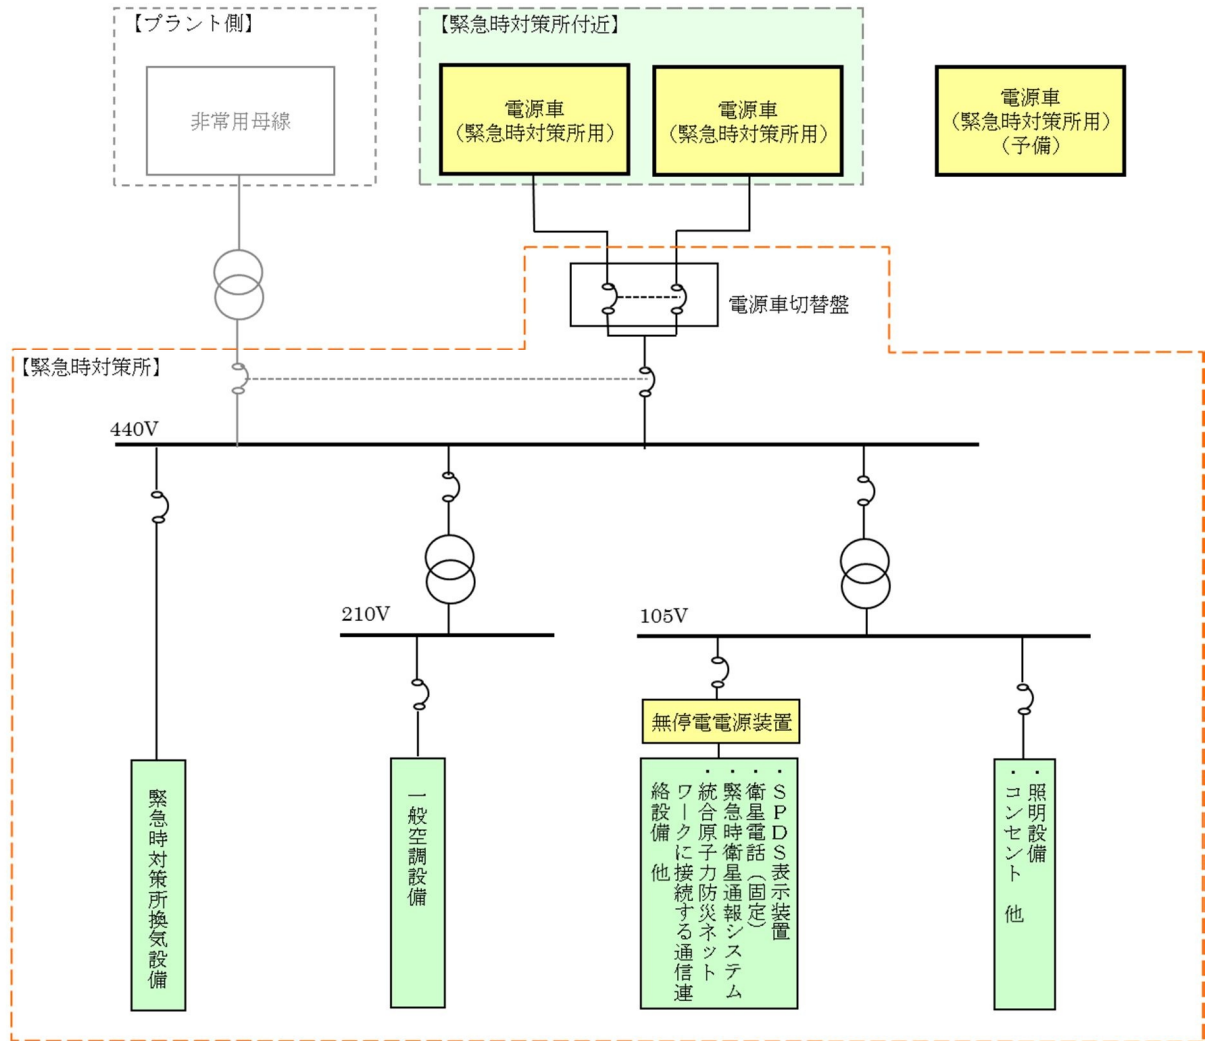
【プラント側】

非常用母線

【緊急時対策所付近】

電源車
（緊急時対策所用）

電源車
（緊急時対策所用）

電源車
（緊急時対策所用）
（予備）

電源車切替盤

【緊急時対策所】

440V

210V

105V

無停電電源装置

緊急時対策所換気設備

一般空調設備

・SPDS表示装置
・衛星電話（固定）
・緊急時衛星通報システム
・統合原子力防災ネットワークに接続する通信連絡設備 他

・照明設備
・コンセント 他